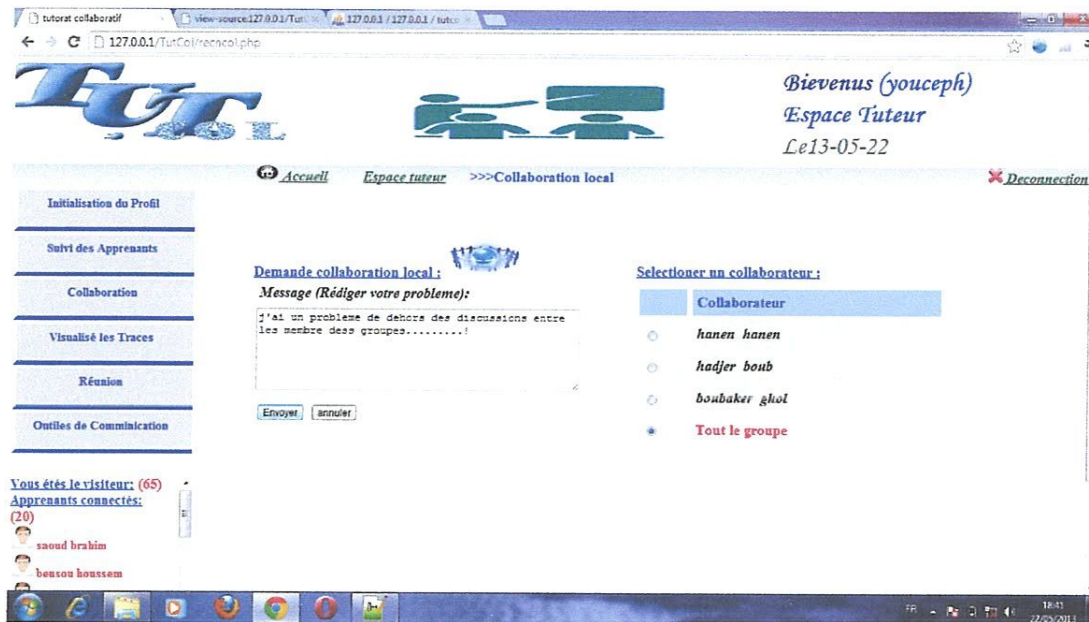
tutorat collaboratif | view-source:127.0.0.1/Tut | 127.0.0.1 / 127.0.0.1 / tutco

127.0.0.1/TutCol/recncol.php

TUT COL

Bievenus (youceph)
Espace Tuteur
Le13-05-22

Accueil   Espace tuteur   >>>Collaboration local   Deconnection

Initialisation du Profil

Suivi des Apprenants

Collaboration

Visualisé les Traces

Réunion

Outiles de Comminication

Vous étés le visiteur: (65)
Apprenants connectés: (20)
saoud brahim
bousou houssem

Demande collaboration local :
Message (Rédiger votre probleme):
j'ai un probleme de dehors des discussions entre les membre dess groupes.........!

Envoyer   annuler

Selectioner un collaborateur :

| | Collaborateur |
|---|---|
| ○ | hanen hanen |
| ○ | hadjer boub |
| ○ | boubaker ghol |
| ● | Tout le groupe |

FR 18:41 22/05/2013